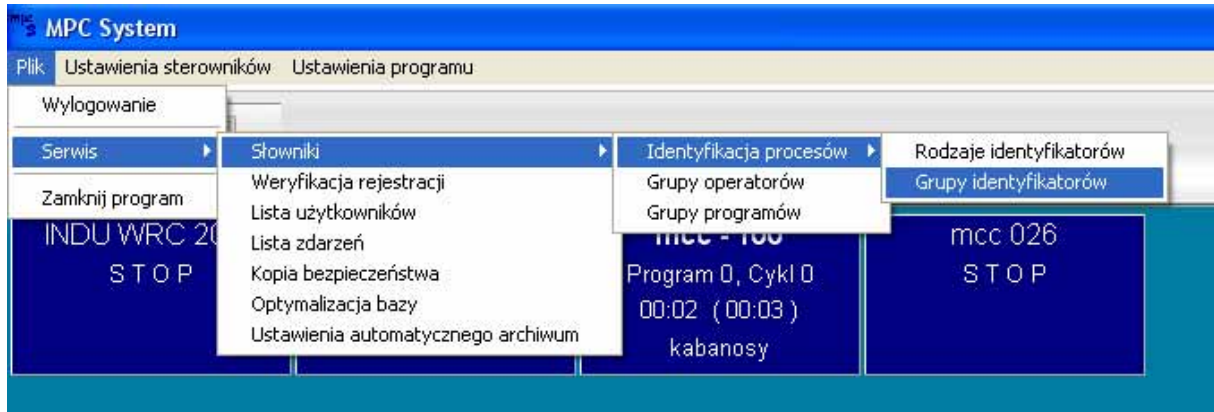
MPC System

Plik Ustawienia sterowników Ustawienia programu

Wylogowanie
Serwis
Zamknij program

Słowniki
Weryfikacja rejestracji
Lista użytkowników
Lista zdarzeń
Kopia bezpieczeństwa
Optymalizacja bazy
Ustawienia automatycznego archiwum

Identyfikacja procesów
Grupy operatorów
Grupy programów

Rodzaje identyfikatorów
Grupy identyfikatorów

INDU WRC 2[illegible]
STOP

mcc - 100
Program 0, Cykl 0
00:02 (00:03)
kabanosy

mcc 026
STOP